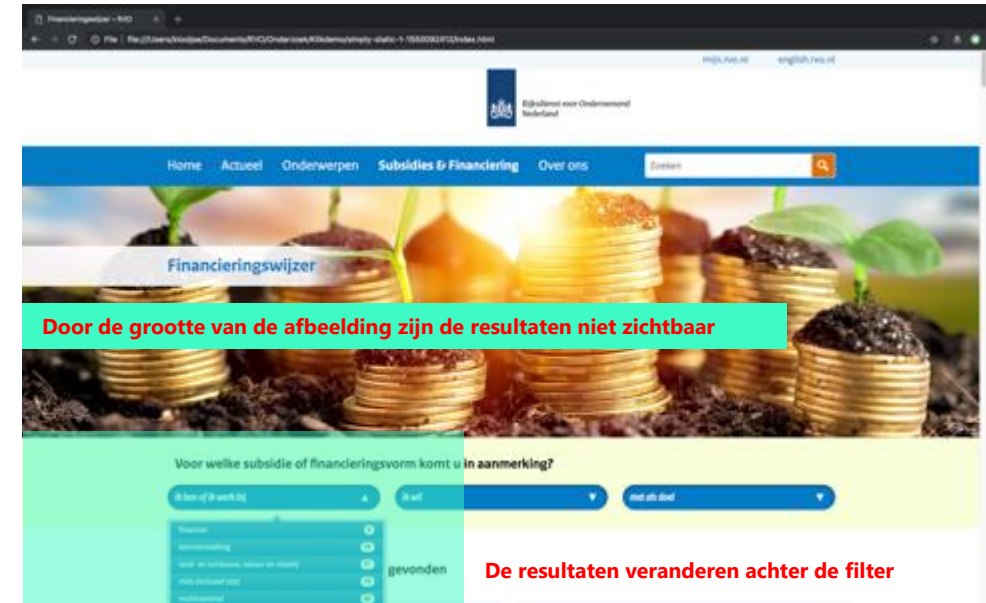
Financieringswijzer – RVO

File | file:///Users/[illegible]/Documents/RVO/Onderzoek/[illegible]/index.html

mijn.rvo.nl english.rvo.nl

Rijksdienst voor Ondernemend Nederland

Home Actueel Onderwerpen Subsidies & Financiering Over ons

Zoeken

Financieringswijzer

Door de grootte van de afbeelding zijn de resultaten niet zichtbaar

Voor welke subsidie of financieringsvorm komt u in aanmerking?

Ik ben of ik werk bij

Ik wil

met als doel

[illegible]

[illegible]

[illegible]

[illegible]

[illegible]

gevonden

De resultaten veranderen achter de filter